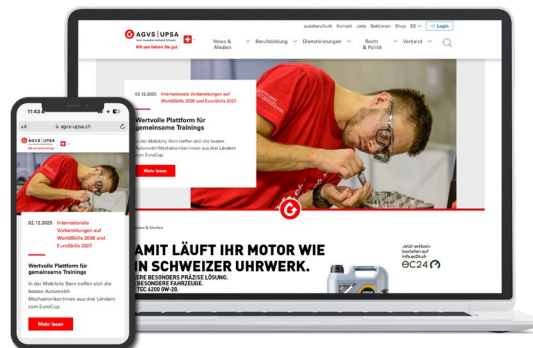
autoberufe.ch Kontakt Jobs Sektionen Shop DE Login

AGVS | UPSA

Wir sind Garage

News & Medien Berufsbildung Dienstleistungen Recht & Politik Verband

02.12.2025 Internationale Vorbereitungen auf WorldSkills 2026 und EuroSkills 2027

Wertvolle Plattform für gemeinsame Trainings

In der Mobility Bern treffen sich die besten Automobil-Mechatroniker:innen aus drei Ländern zum EuroCup.

Mehr lesen

News & Medien

AMIT LÄUFT IHR MOTOR WIE IN SCHWEIZER UHRWERK.

ERE BESONDERS PRÄZISE LÖSUNG. BESONDERE FAHRZEUGE. TEC 6200 0W-20.

Jetzt exklusiv bestellen auf infocenter.ch

ec24

11:43

agvs-upsa.ch

AGVS | UPSA

02.12.2025 Internationale Vorbereitungen auf WorldSkills 2026 und EuroSkills 2027

Wertvolle Plattform für gemeinsame Trainings

In der Mobility Bern treffen sich die besten Automobil-Mechatroniker:innen aus drei Ländern zum EuroCup.

Mehr lesen